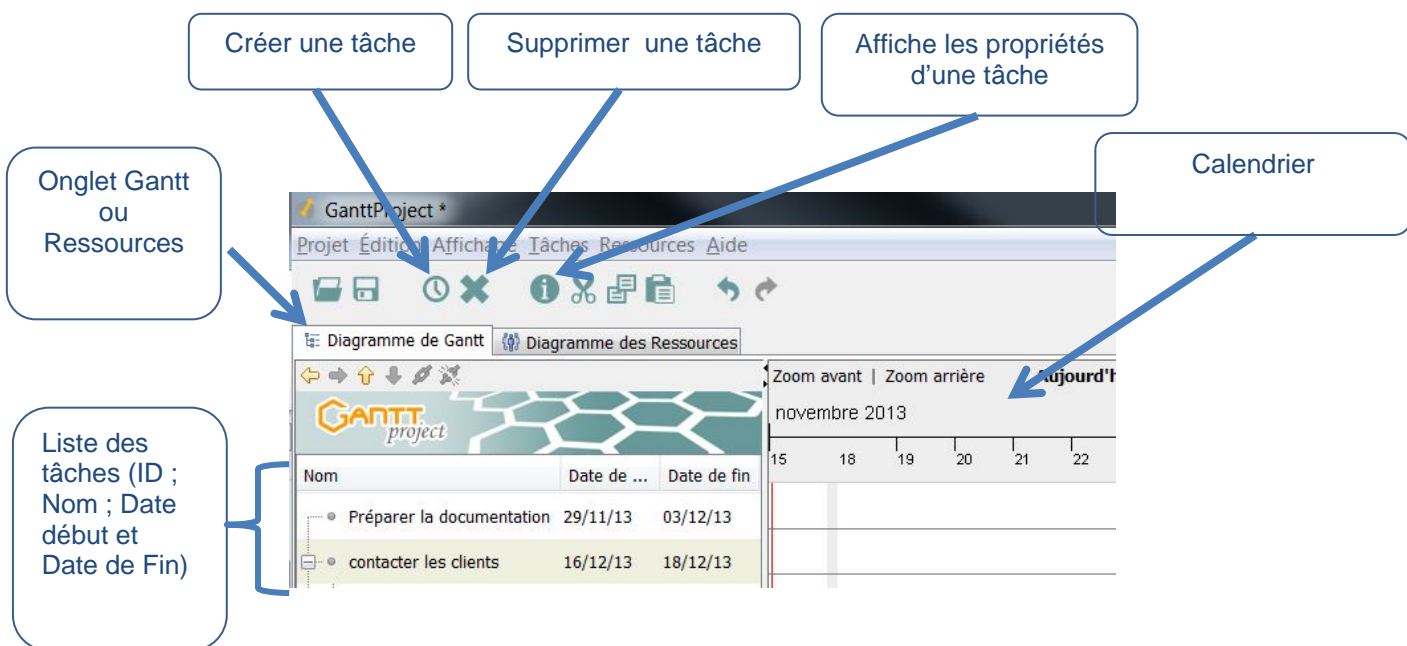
Créer une tâche

Supprimer une tâche

Affiche les propriétés d'une tâche

Calendrier

Onglet Gantt ou Ressources

GanttProject *

Projet Édition Affichage Tâches Ressources Aide

Diagramme de Gantt

Diagramme des Ressources

Zoom avant | Zoom arrière

Aujourd'h

novembre 2013

15 18 19 20 21 22

GANTT project

Liste des tâches (ID ; Nom ; Date début et Date de Fin)

| Nom | Date de ... | Date de fin |
|---|---|---|
| Préparer la documentation | 29/11/13 | 03/12/13 |
| contacter les clients | 16/12/13 | 18/12/13 |